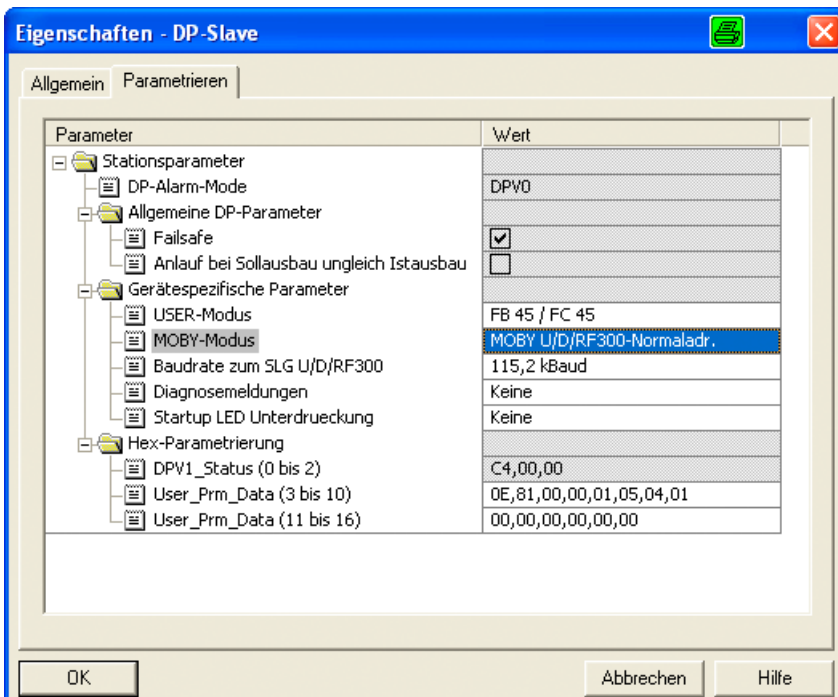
Eigenschaften - DP-Slave

Allgemein | Parametrieren

| Parameter | Wert |
|---|---|
| Stationsparameter | |
| DP-Alarm-Mode | DPV0 |
| Allgemeine DP-Parameter | |
| Failsafe | ☑ |
| Anlauf bei Sollausbau ungleich Istausbau | ☐ |
| Gerätespezifische Parameter | |
| USER-Modus | FB 45 / FC 45 |
| MOBY-Modus | MOBY U/D/RF300-Normaladr. |
| Baudrate zum SLG U/D/RF300 | 115,2 kBaud |
| Diagnosemeldungen | Keine |
| Startup LED Unterdrueckung | Keine |
| Hex-Parametrierung | |
| DPV1_Status (0 bis 2) | C4,00,00 |
| User_Prm_Data (3 bis 10) | 0E,81,00,00,01,05,04,01 |
| User_Prm_Data (11 bis 16) | 00,00,00,00,00,00 |

OK | Abbrechen | Hilfe